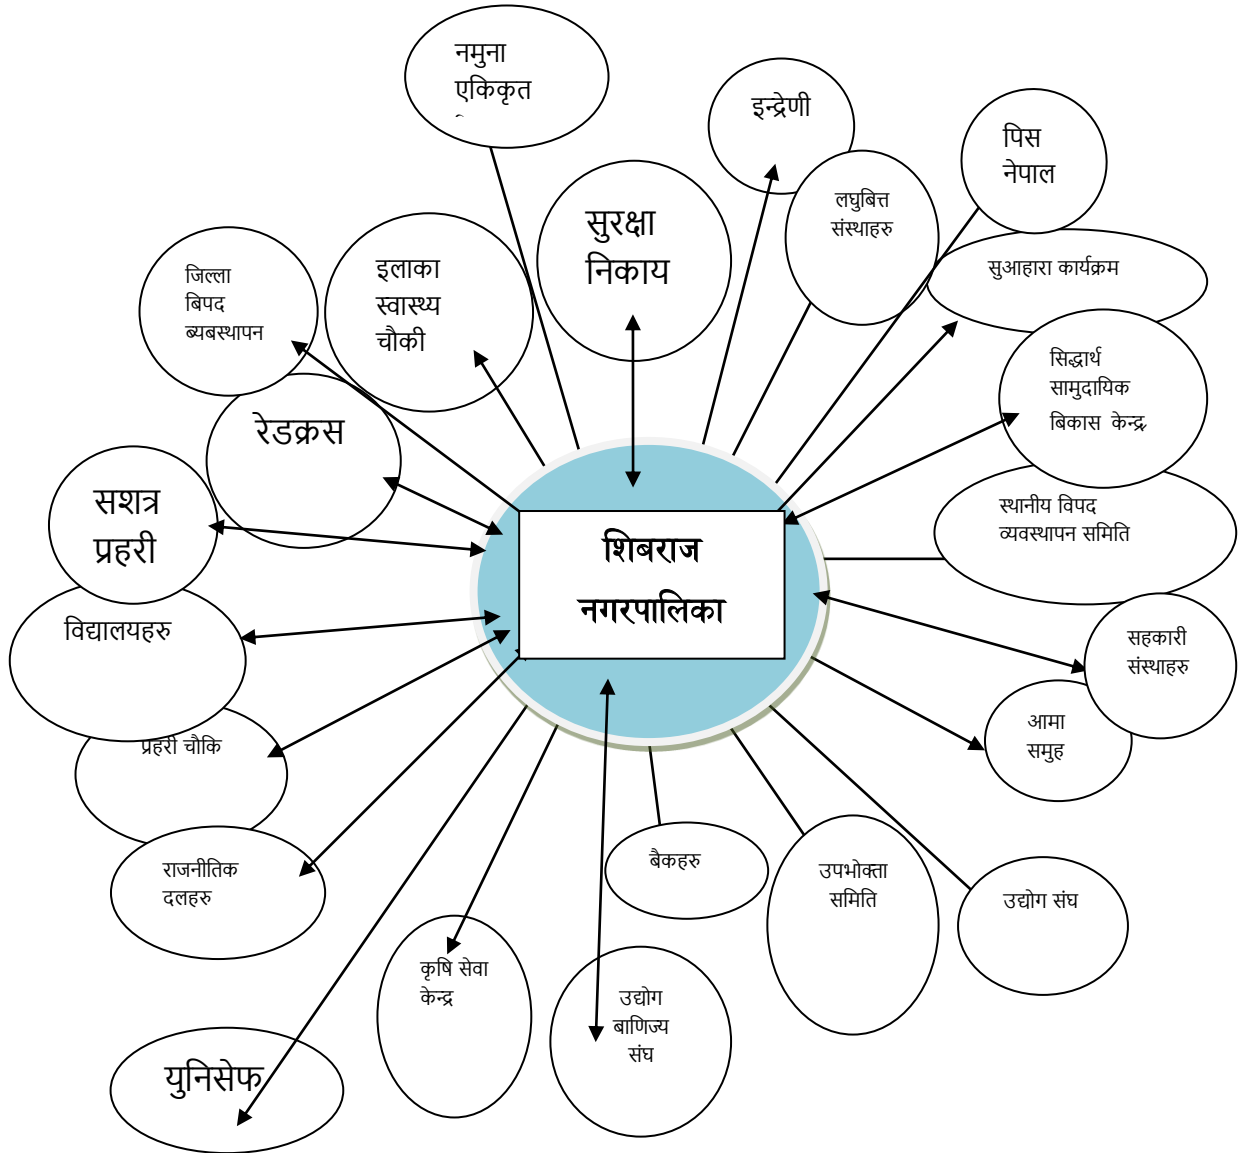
शिबराज नगरपालिका

नमुना एकिकृत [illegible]

इन्द्रेणी

पिस नेपाल

सुरक्षा निकाय

लघुबित्त संस्थाहरु

सुआहारा कार्यक्रम

इलाका स्वास्थ्य चौकी

जिल्ला बिपद ब्यबस्थापन

सिद्धार्थ सामुदायिक बिकास केन्द्र

रेडक्रस

सशत्र प्रहरी

स्थानीय विपद व्यवस्थापन समिति

विद्यालयहरु

सहकारी संस्थाहरु

प्रहरी चौकि

आमा समुह

राजनीतिक दलहरु

बैकहरु

उपभोक्ता समिति

उद्योग संघ

कृषि सेवा केन्द्र

उद्योग बाणिज्य संघ

युनिसेफ